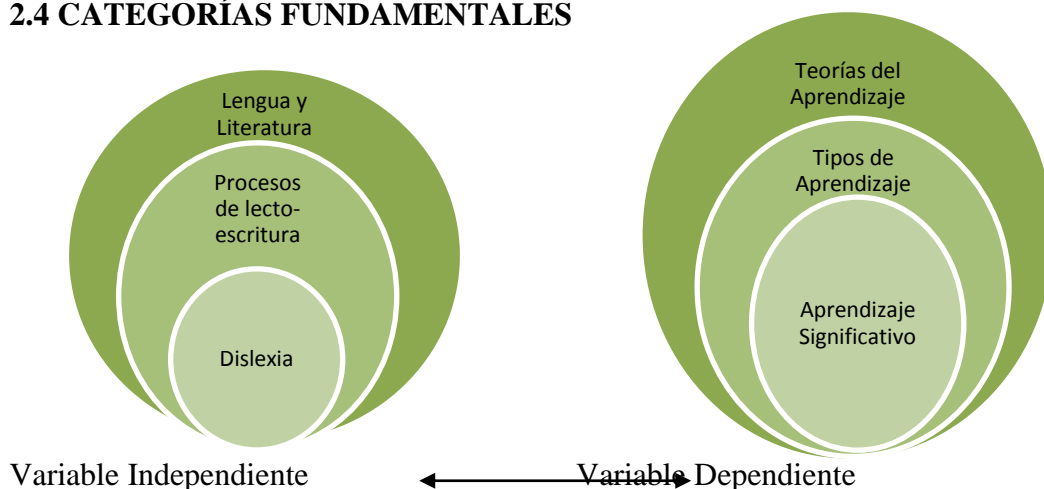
2.4 CATEGORÍAS FUNDAMENTALES

Lengua y Literatura

Procesos de lecto-escritura

Dislexia

Teorías del Aprendizaje

Tipos de Aprendizaje

Aprendizaje Significativo

Variable Independiente

Variable Dependiente